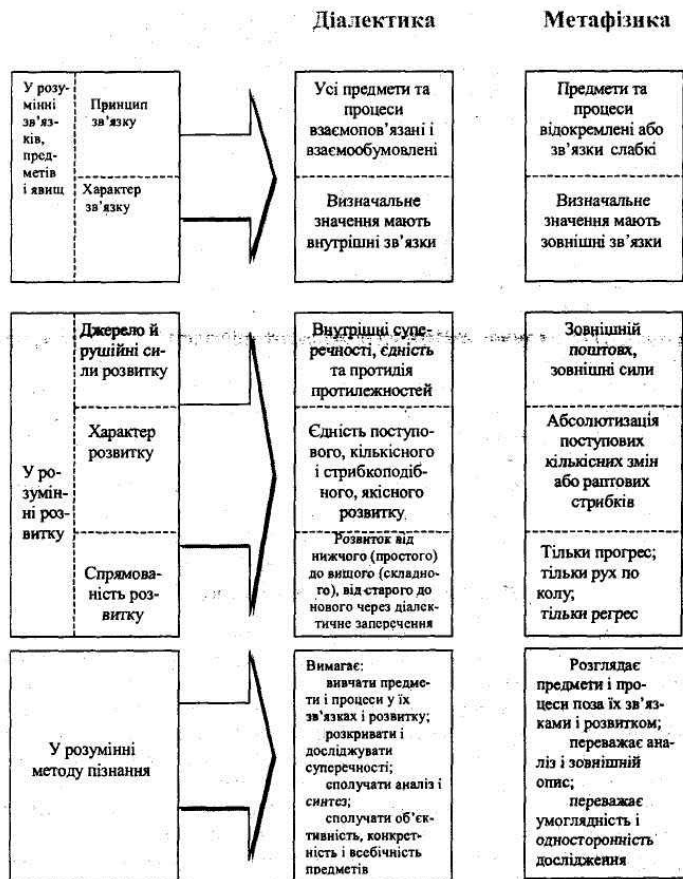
Діалектика

Метафізика

У розумінні зв'язків, предметів і явищ

Принцип зв'язку

Характер зв'язку

Усі предмети та процеси взаємопов'язані і взаємообумовлені

Визначальне значення мають внутрішні зв'язки

Предмети та процеси відокремлені або зв'язки слабкі

Визначальне значення мають зовнішні зв'язки

У розумінні розвитку

Джерело й рушійні сили розвитку

Характер розвитку

Спрямованість розвитку

Внутрішні суперечності, єдність та протидія протилежностей

Єдність поступового, кількісного і стрибкоподібного, якісного розвитку

Розвиток від нижчого (простого) до вищого (складного), від старого до нового через діалектичне заперечення

Зовнішній поштовх, зовнішні сили

Абсолютизація поступових кількісних змін або раптових стрибків

Тільки прогрес; тільки рух по колу; тільки регрес

У розумінні методу пізнання

Вимагає:
вивчати предмети і процеси у їх зв'язках і розвитку;
розкривати і досліджувати суперечності;
сполучати аналіз і синтез;
сполучати об'єктивність, конкретність і всебічність предметів

Розглядає предмети і процеси поза їх зв'язками і розвитком;
переважає аналіз і зовнішній опис;
переважає умоглядність і односторонність дослідження